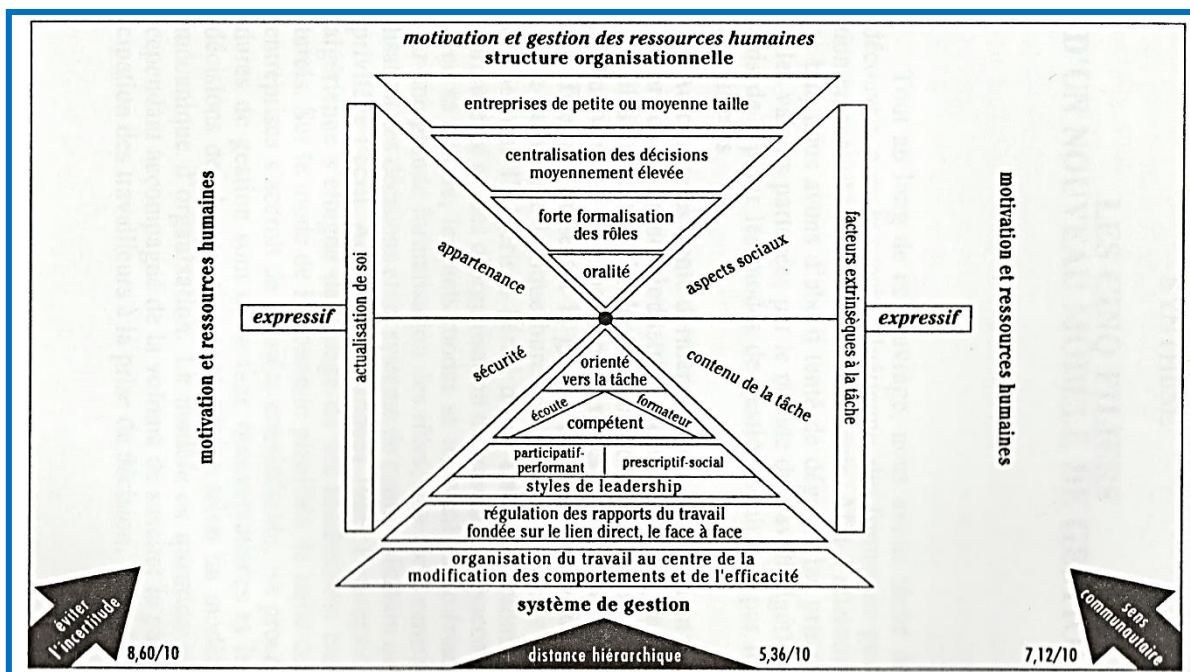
motivation et gestion des ressources humaines
structure organisationnelle

entreprises de petite ou moyenne taille

centralisation des décisions moyennement élevée

forte formalisation des rôles

oralité

motivation et ressources humaines

actualisation de soi

appartenance

aspects sociaux

facteurs extrinsèques à la tâche

motivation et ressources humaines

expressif

expressif

sécurité

orienté vers la tâche

contenu de la tâche

écoute

formateur

compétent

participatif-performant | prescriptif-social

styles de leadership

régulation des rapports du travail fondée sur le lien direct, le face à face

organisation du travail au centre de la modification des comportements et de l'efficacité

système de gestion

éviter l'incertitude

8,60/10

distance hiérarchique

5,36/10

7,12/10

sens communautaire